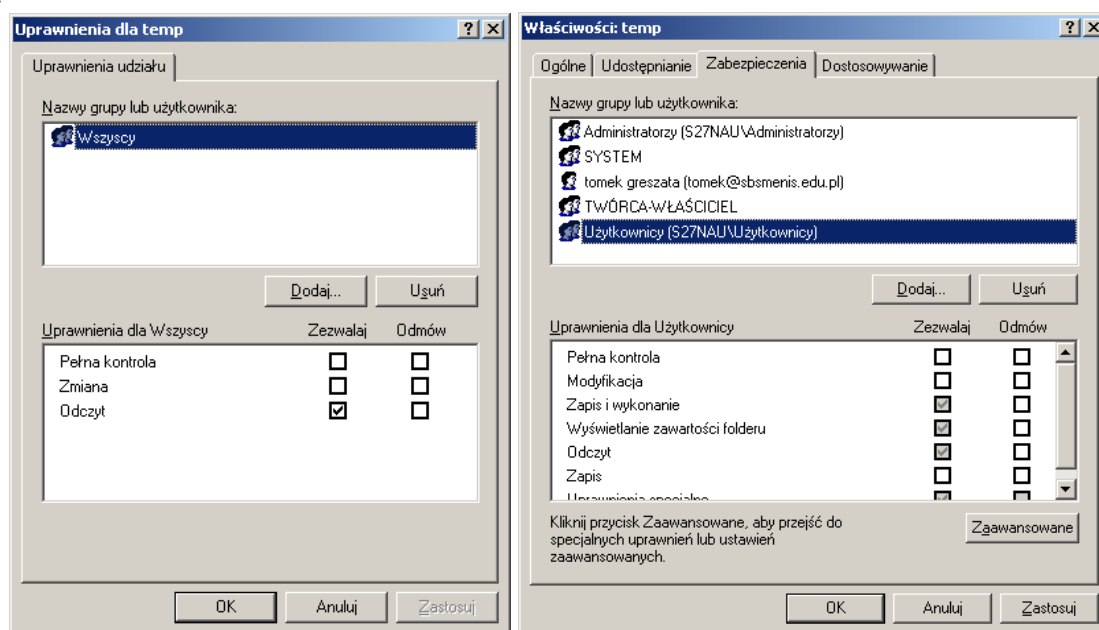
Uprawnienia dla temp ? X

Uprawnienia udziału

Nazwy grupy lub użytkownika:

Wszyscy

Dodaj... Usuń

| Uprawnienia dla Wszyscy | Zezwalaj | Odmów |
|---|---|---|
| Pełna kontrola | ☐ | ☐ |
| Zmiana | ☐ | ☐ |
| Odczyt | ☑ | ☐ |

OK Anuluj Zastosuj

Właściwości: temp ? X

Ogólne Udostępnianie Zabezpieczenia Dostosowywanie

Nazwy grupy lub użytkownika:

Administratorzy (S27NAU\Administratorzy)
SYSTEM
tomek greszata (tomek@sbsmenis.edu.pl)
TWÓRCA-WŁAŚCICIEL
Użytkownicy (S27NAU\Użytkownicy)

Dodaj... Usuń

| Uprawnienia dla Użytkownicy | Zezwalaj | Odmów |
|---|---|---|
| Pełna kontrola | ☐ | ☐ |
| Modyfikacja | ☐ | ☐ |
| Zapis i wykonanie | ☑ | ☐ |
| Wyświetlanie zawartości folderu | ☑ | ☐ |
| Odczyt | ☑ | ☐ |
| Zapis | ☐ | ☐ |
| Uprawnienia specjalne | ☑ | ☐ |

Kliknij przycisk Zaawansowane, aby przejść do specjalnych uprawnień lub ustawień zaawansowanych.

Zaawansowane

OK Anuluj Zastosuj